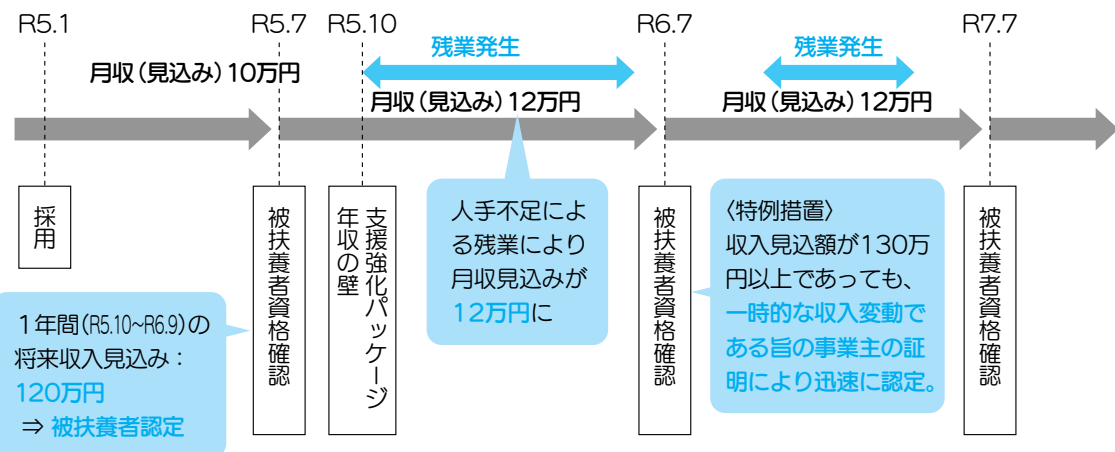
R5.1

R5.7

R5.10

R6.7

R7.7

残業発生

残業発生

月収（見込み）10万円

月収（見込み）12万円

月収（見込み）12万円

採用

被扶養者資格確認

支援強化パッケージ
年収の壁

人手不足による残業により月収見込みが12万円に

被扶養者資格確認

〈特例措置〉
収入見込額が130万円以上であっても、一時的な収入変動である旨の事業主の証明により迅速に認定。

被扶養者資格確認

1年間（R5.10~R6.9）の将来収入見込み：
120万円
⇒ 被扶養者認定